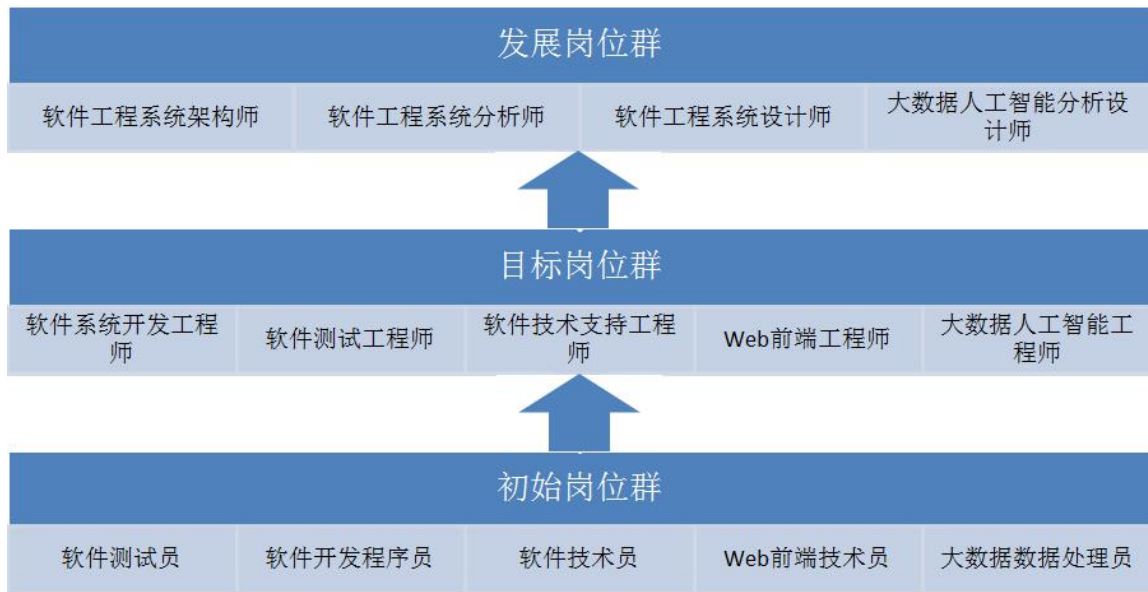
发展岗位群

| 软件工程系统架构师 | 软件工程系统分析师 | 软件工程系统设计师 | 大数据人工智能分析设计师 |
|---|---|---|---|

目标岗位群

| 软件系统开发工程师 | 软件测试工程师 | 软件技术支持工程师 | Web前端工程师 | 大数据人工智能工程师 |
|---|---|---|---|---|

初始岗位群

| 软件测试员 | 软件开发程序员 | 软件技术员 | Web前端技术员 | 大数据数据处理员 |
|---|---|---|---|---|